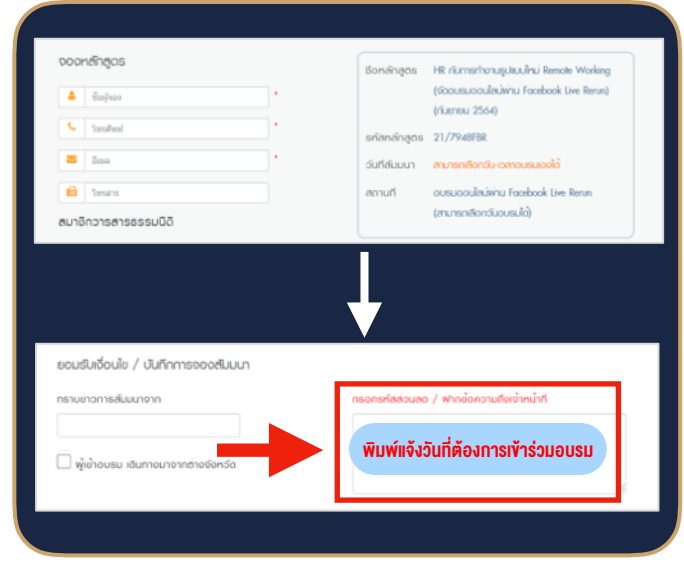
จองหลักสูตร

ชื่อผู้จอง *

โทรศัพท์ *

อีเมล *

โทรสาร

สมาชิกวารสารธรรมนิติ

ชื่อหลักสูตร HR กับการทำงานรูปแบบใหม่ Remote Working (จัดอบรมออนไลน์ผ่าน Facebook Live Rerun) (กันยายน 2564)

รหัสหลักสูตร 21/7948FBR

วันที่สัมมนา สามารถเลือกวัน-เวลาอบรมเองได้

สถานที่ อบรมออนไลน์ผ่าน Facebook Live Rerun (สามารถเลือกวันอบรมได้)

ยอมรับเงื่อนไข / บันทึกการจองสัมมนา

ทราบข่าวการสัมมนาจาก

ผู้เข้าอบรม เดินทางมาจากต่างจังหวัด

กรอกรหัสส่วนลด / ฝากข้อความถึงเจ้าหน้าที่

พิมพ์แจ้งวันที่ต้องการเข้าร่วมอบรม